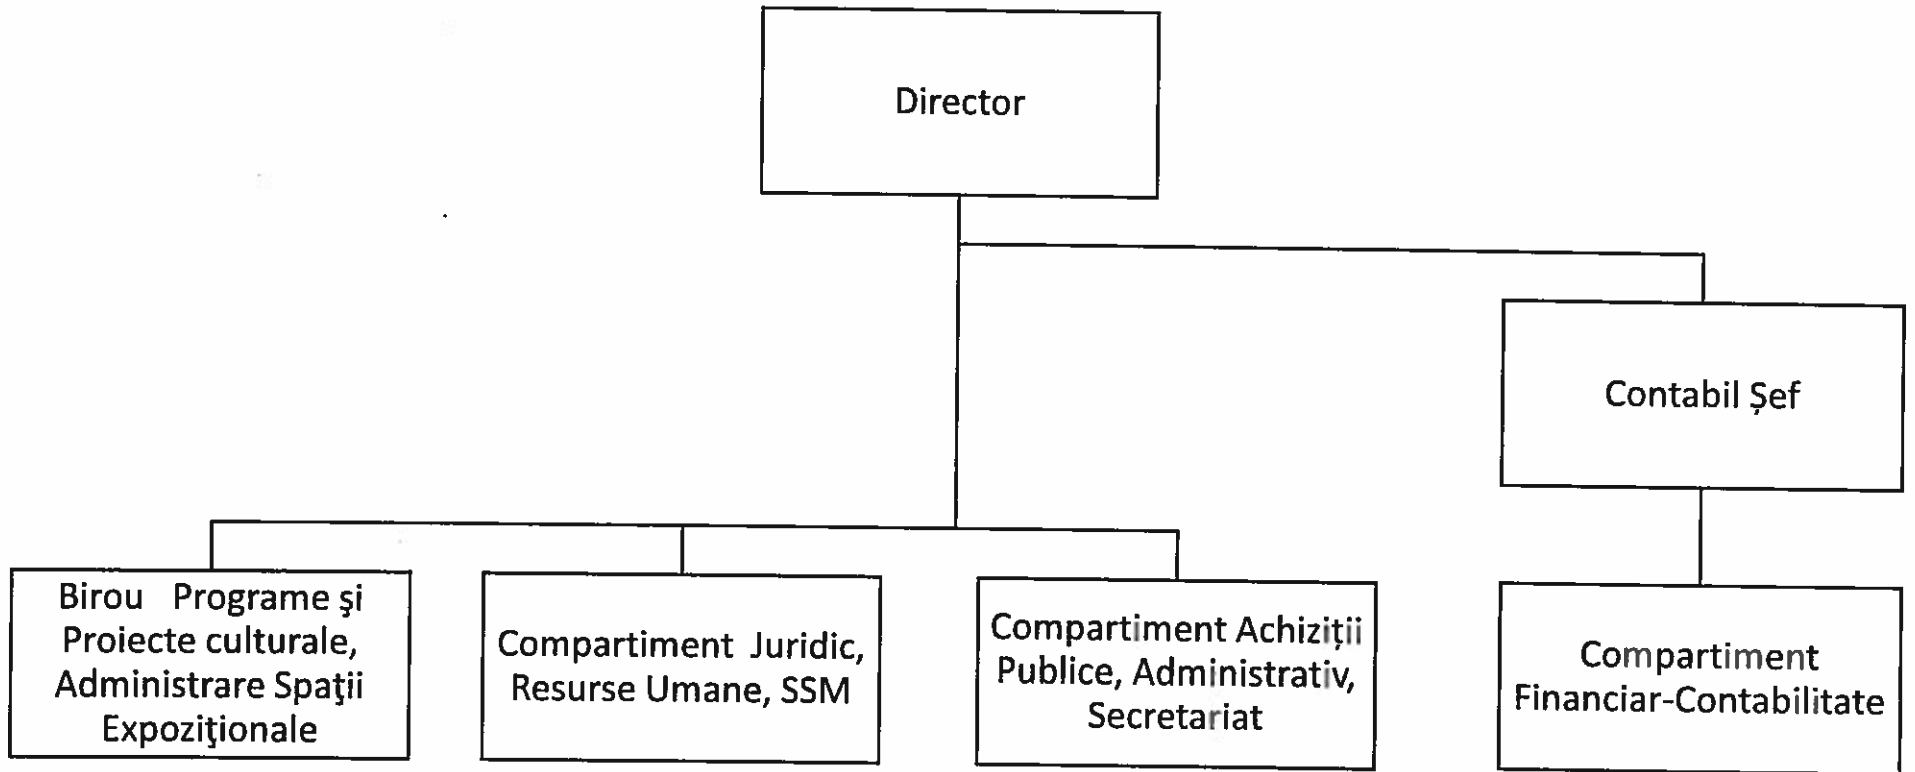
Director

Contabil Șef

Birou Programe şi Proiecte culturale, Administrare Spaţii Expoziţionale

Compartiment Juridic, Resurse Umane, SSM

Compartiment Achiziții Publice, Administrativ, Secretariat

Compartiment Financiar-Contabilitate